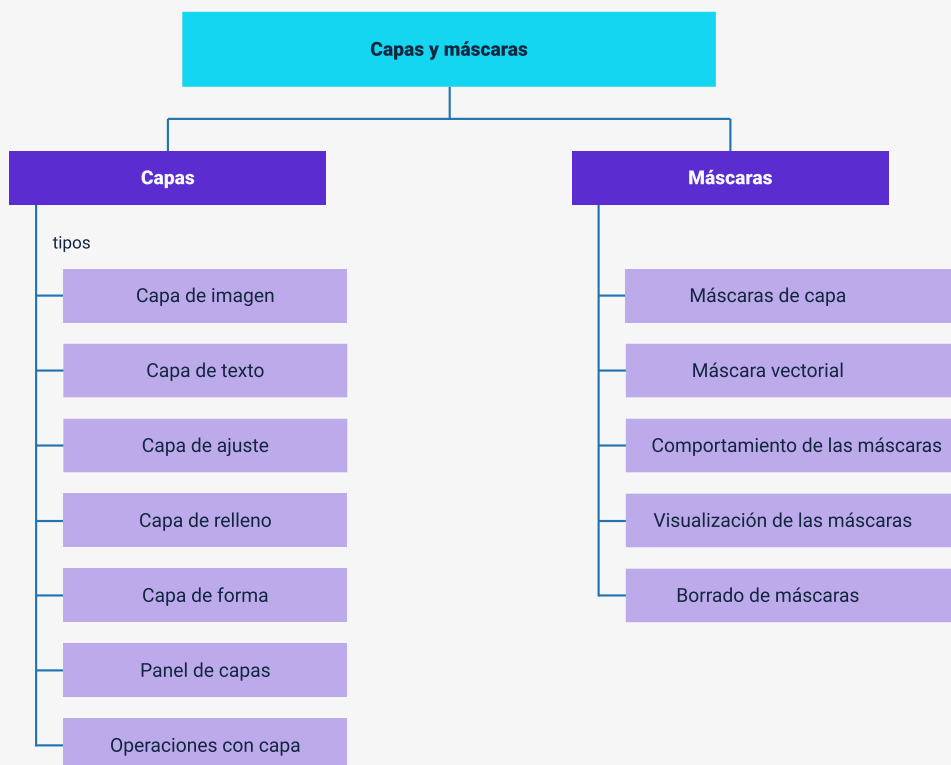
Capas y máscaras

Capas

tipos

Capa de imagen

Capa de texto

Capa de ajuste

Capa de relleno

Capa de forma

Panel de capas

Operaciones con capa

Máscaras

Máscaras de capa

Máscara vectorial

Comportamiento de las máscaras

Visualización de las máscaras

Borrado de máscaras